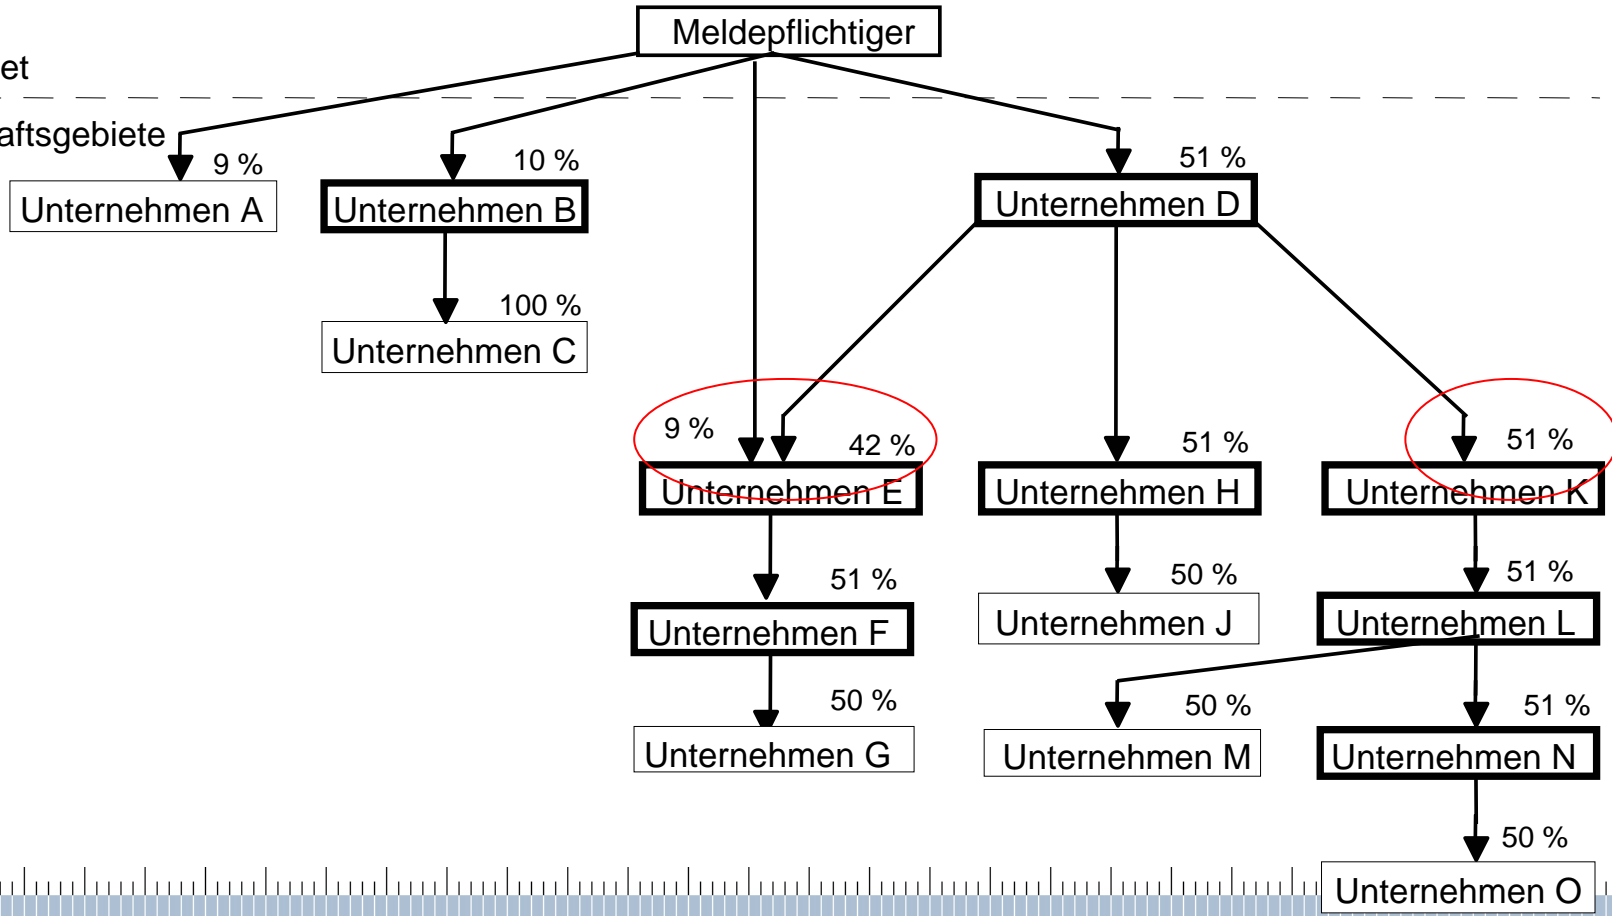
Meldepflichtiger

et

aftsgebiete

9 %

Unternehmen A

10 %

Unternehmen B

100 %

Unternehmen C

51 %

Unternehmen D

9 %

42 %

Unternehmen E

51 %

Unternehmen F

50 %

Unternehmen G

51 %

Unternehmen H

50 %

Unternehmen J

51 %

Unternehmen K

51 %

Unternehmen L

50 %

Unternehmen M

51 %

Unternehmen N

50 %

Unternehmen O